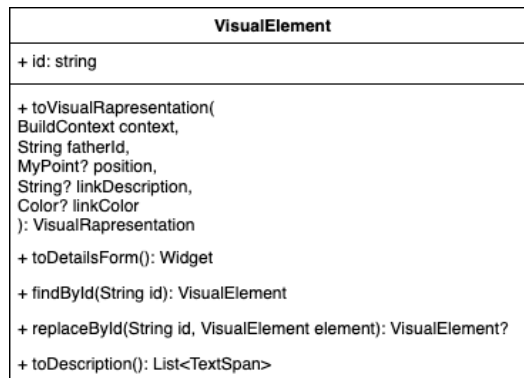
VisualElement

+ id: string

+ toVisualRapresentation(
BuildContext context,
String fatherId,
MyPoint? position,
String? linkDescription,
Color? linkColor
): VisualRapresentation

+ toDetailsForm(): Widget

+ findById(String id): VisualElement

+ replaceById(String id, VisualElement element): VisualElement?

+ toDescription(): List<TextSpan>